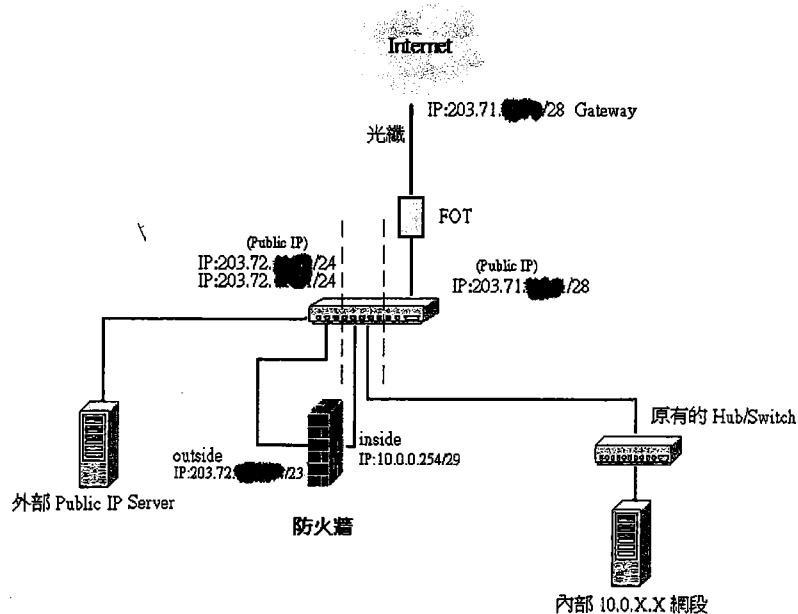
Internet

IP:203.71.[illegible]/28 Gateway

光纖

FOT

(Public IP)
IP:203.72.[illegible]/24
IP:203.72.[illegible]/24

(Public IP)
IP:203.71.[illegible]/28

原有的 Hub/Switch

outside
IP:203.72.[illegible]/23

inside
IP:10.0.0.254/29

外部 Public IP Server

防火牆

內部 10.0.X.X 網段